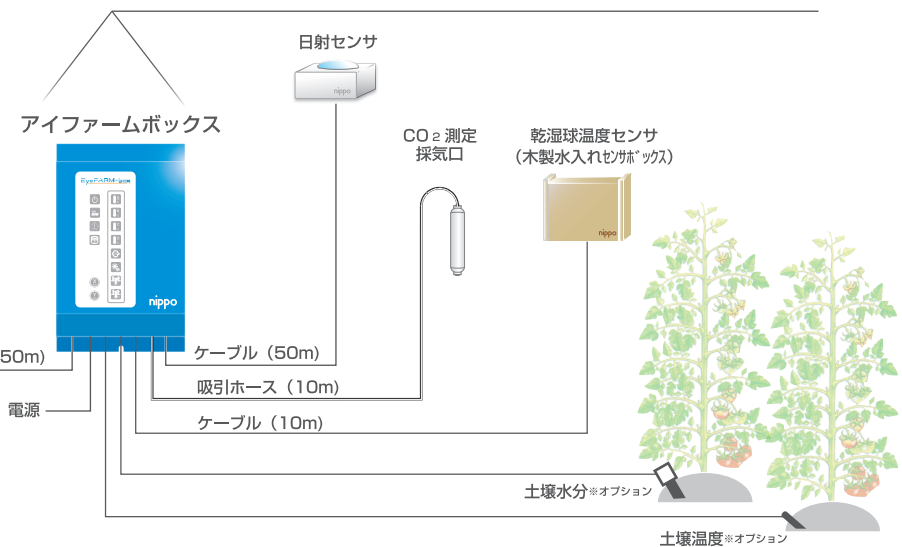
日射センサ

アイファームボックス

EyeFARM-box

nippo

nippo

CO 2 測定
採気口

乾湿球温度センサ
（木製水入れセンサボックス）

nippo

50m）

電源

ケーブル（50m）

吸引ホース（10m）

ケーブル（10m）

土壌水分※オプション

土壌温度※オプション